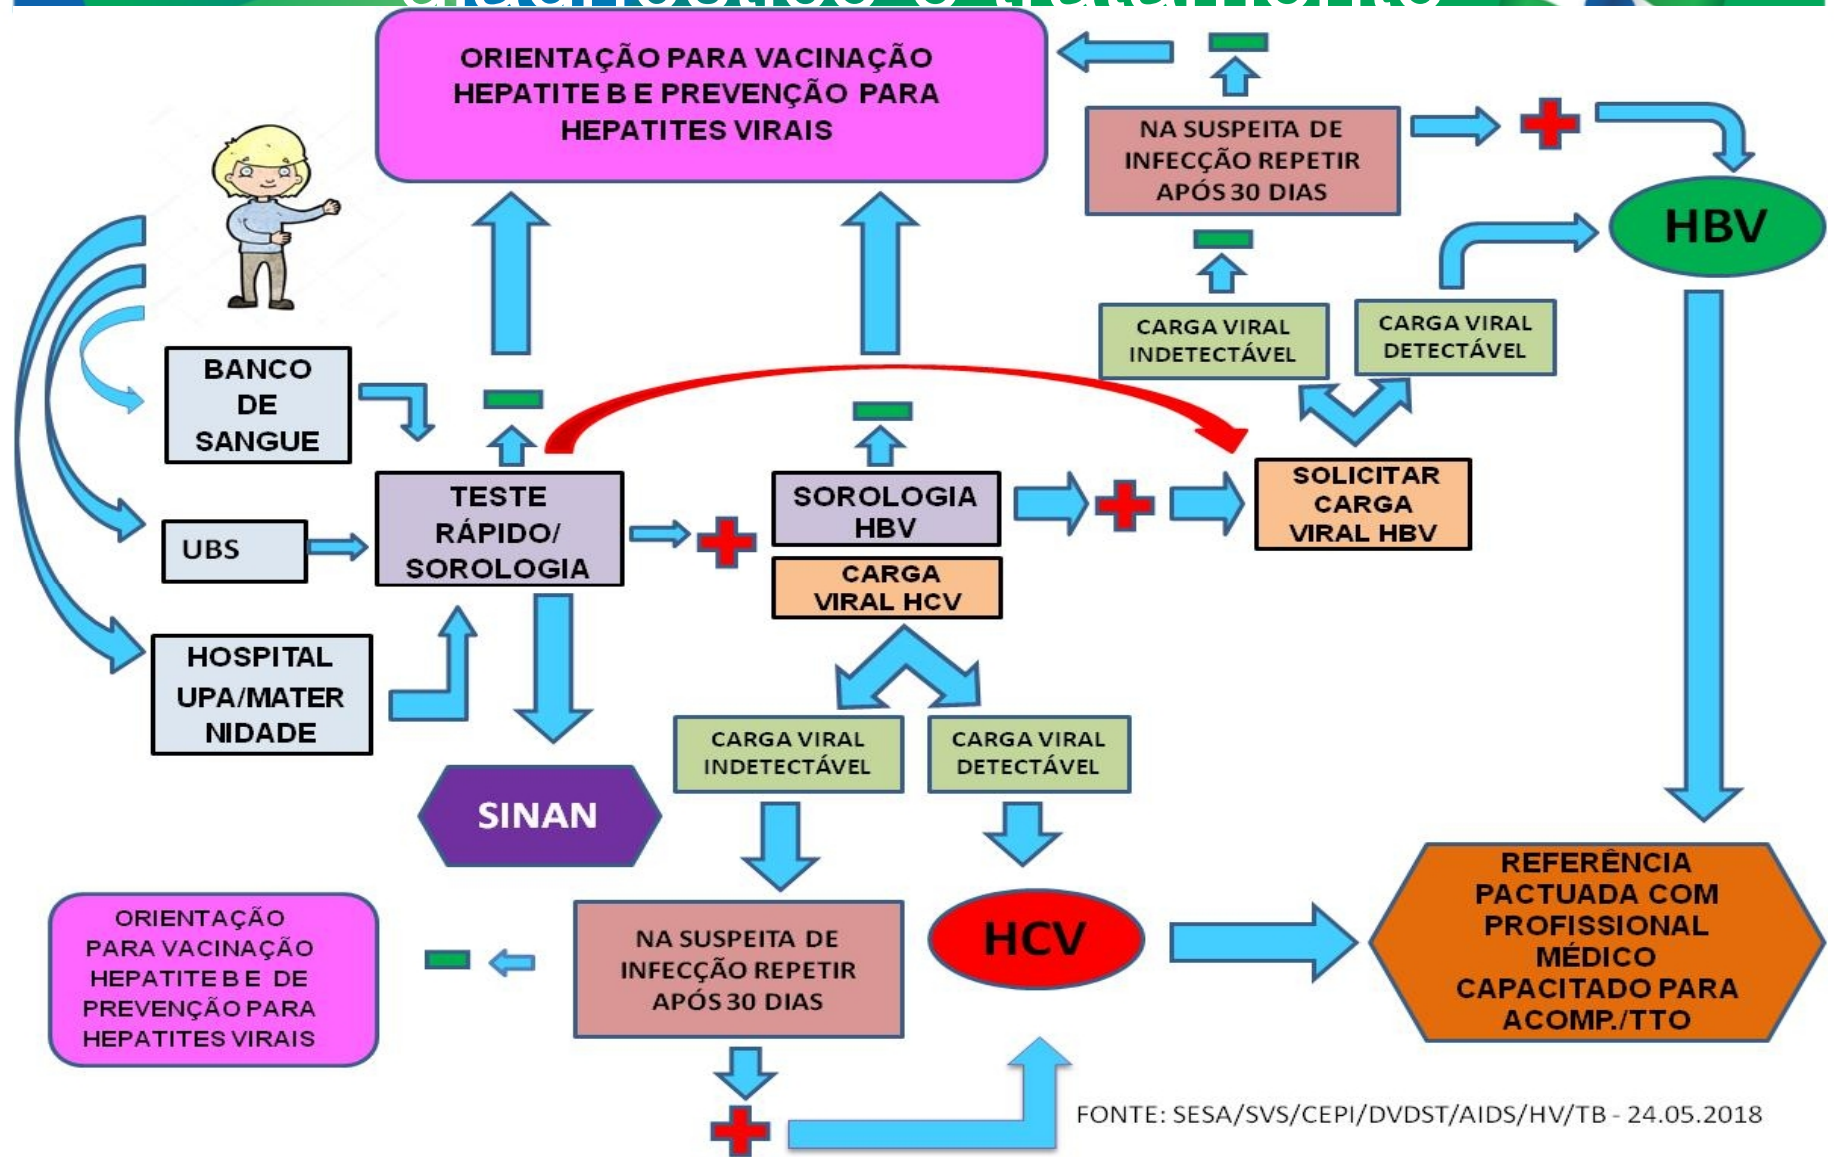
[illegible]

ORIENTAÇÃO PARA VACINAÇÃO HEPATITE B E PREVENÇÃO PARA HEPATITES VIRAIS

NA SUSPEITA DE INFECÇÃO REPETIR APÓS 30 DIAS

HBV

CARGA VIRAL INDETECTÁVEL

CARGA VIRAL DETECTÁVEL

BANCO DE SANGUE

UBS

HOSPITAL UPA/MATER NIDADE

TESTE RÁPIDO/ SOROLOGIA

SOROLOGIA HBV

CARGA VIRAL HCV

SOLICITAR CARGA VIRAL HBV

CARGA VIRAL INDETECTÁVEL

CARGA VIRAL DETECTÁVEL

SINAN

ORIENTAÇÃO PARA VACINAÇÃO HEPATITE B E DE PREVENÇÃO PARA HEPATITES VIRAIS

NA SUSPEITA DE INFECÇÃO REPETIR APÓS 30 DIAS

HCV

REFERÊNCIA PACTUADA COM PROFISSIONAL MÉDICO CAPACITADO PARA ACOMP./TTO

FONTE: SESA/SVS/CEPI/DVDST/AIDS/HV/TB - 24.05.2018